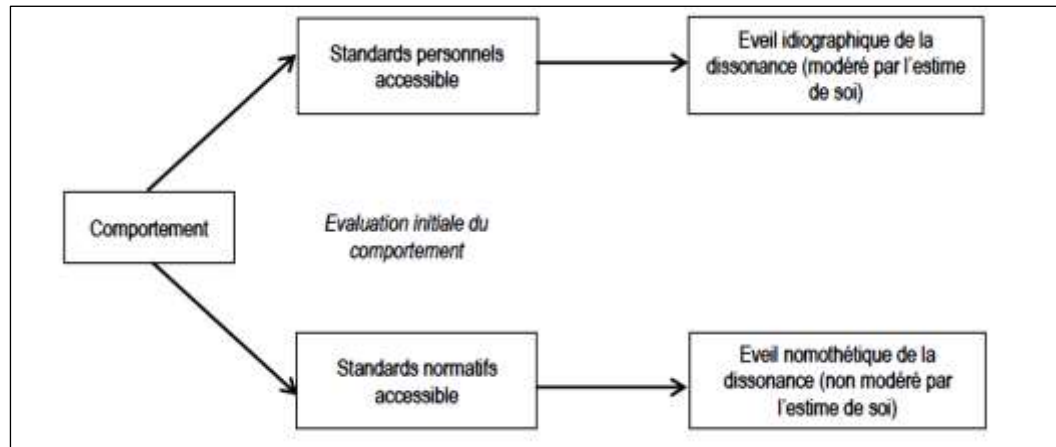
Standards personnels accessible

Eveil idiographique de la dissonance (modéré par l'estime de soi)

Comportement

Evaluation initiale du comportement

Standards normatifs accessible

Eveil nomothétique de la dissonance (non modéré par l'estime de soi)